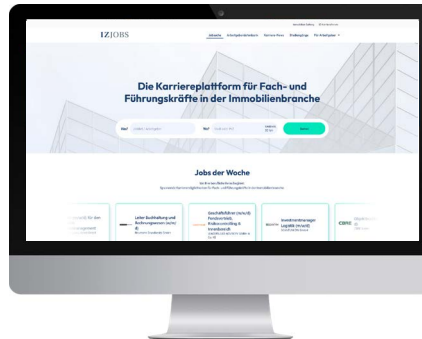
IZ JOBS

Jobsuche Arbeitgeberprofile Partner Firmen Stellenpakete Für Arbeitgeber

Die Karriereplattform für Fach- und Führungskräfte in der Immobilienbranche

Was? Wo?

Suchen

Jobs der Woche

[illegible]

Leiter Buchhaltung und Rechnungswesen (m/w/d)

Geschäftsführer (m/w/d) Fondsmanagement Risikocontrolling & Investorenbe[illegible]

Investmentmanager Logistik (m/w/d)

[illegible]